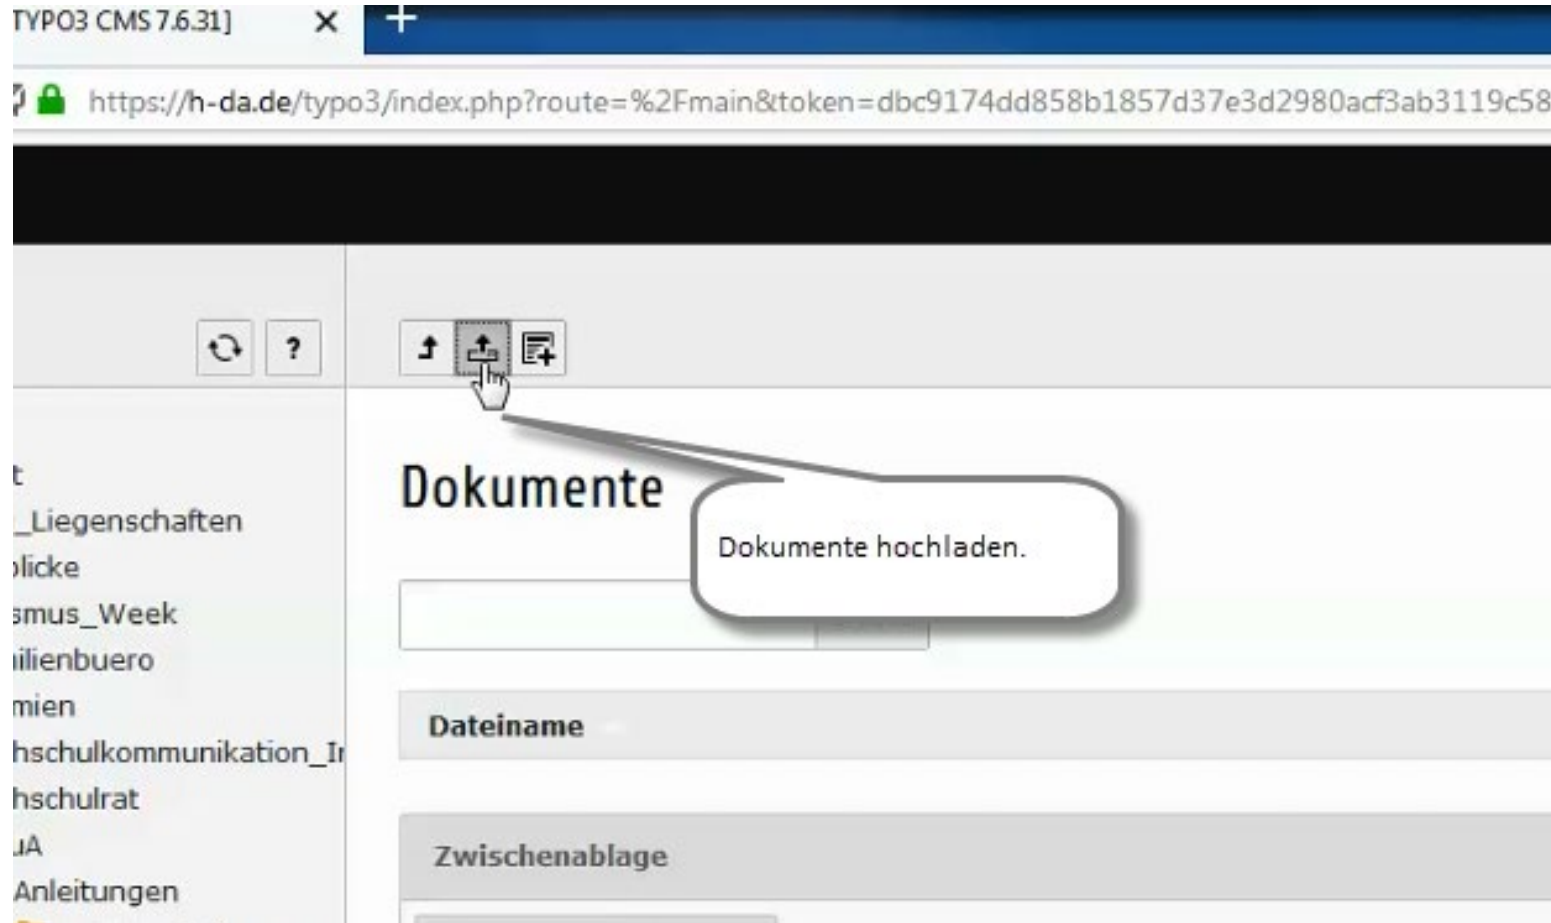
TYPO3 CMS 7.6.31]

https://h-da.de/typo3/index.php?route=%2Fmain&token=dbc9174dd858b1857d37e3d2980acf3ab3119c58

?

t
_Liegenschaften
olicke
smus_Week
ilienbuero
mien
hschulkommunikation_I
hschulrat
uA
Anleitungen

Dokumente

Dokumente hochladen.

Dateiname

Zwischenablage